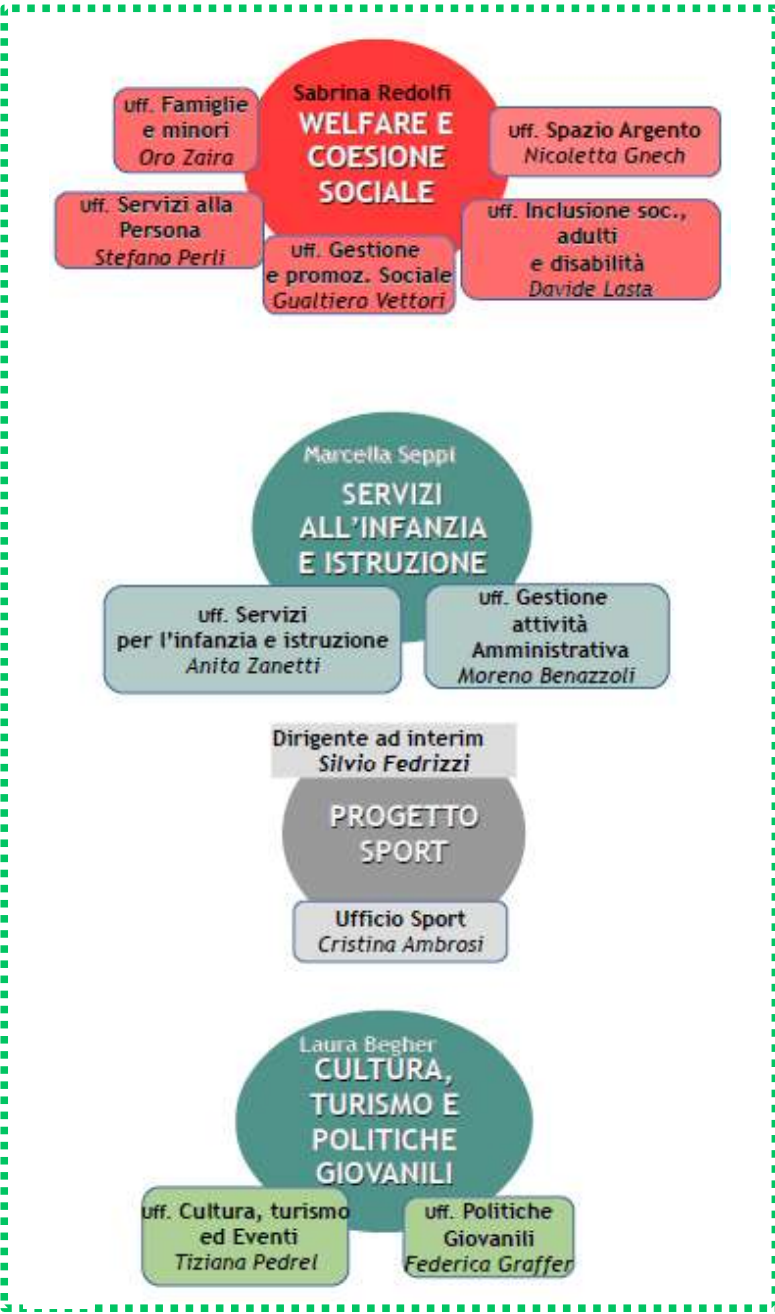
Sabrina Redolfi
WELFARE E COESIONE SOCIALE

Uff. Famiglie e minori
Oro Zaira

Uff. Spazio Argento
Nicoletta Gnech

Uff. Servizi alla Persona
Stefano Perli

Uff. Gestione e promoz. Sociale
Gualtiero Vettori

Uff. Inclusione soc., adulti e disabilità
Davide Lasta

Marcella Seppi
SERVIZI ALL'INFANZIA E ISTRUZIONE

Uff. Servizi per l'infanzia e istruzione
Anita Zanetti

Uff. Gestione attività Amministrativa
Moreno Benazzoli

Dirigente ad interim
Silvio Fedrizzi

PROGETTO SPORT

Ufficio Sport
Cristina Ambrosi

Laura Begher
CULTURA, TURISMO E POLITICHE GIOVANILI

Uff. Cultura, turismo ed Eventi
Tiziana Pedrel

Uff. Politiche Giovanili
Federica Graffer